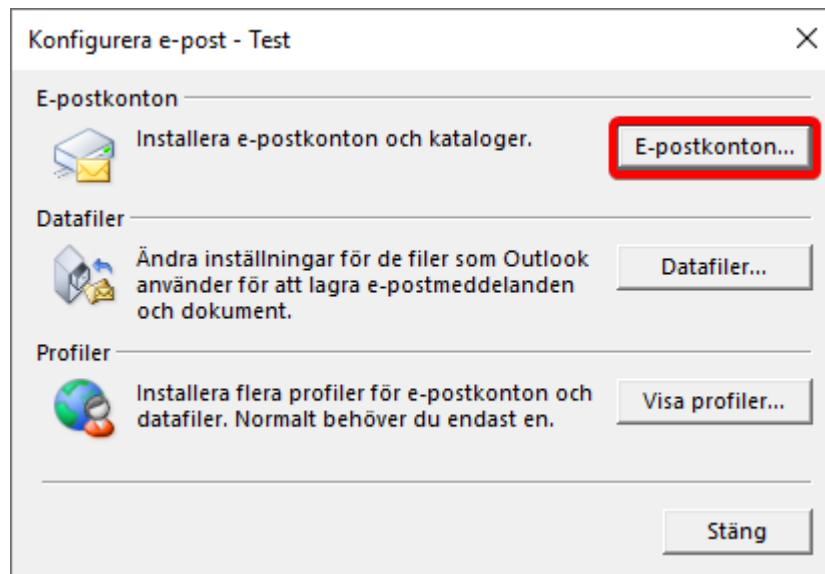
Konfigurera e-post - Test

×

E-postkonton

Installera e-postkonton och kataloger.

E-postkonton...

Datafiler

Ändra inställningar för de filer som Outlook använder för att lagra e-postmeddelanden och dokument.

Datafiler...

Profiler

Installera flera profiler för e-postkonton och datafiler. Normalt behöver du endast en.

Visa profiler...

Stäng